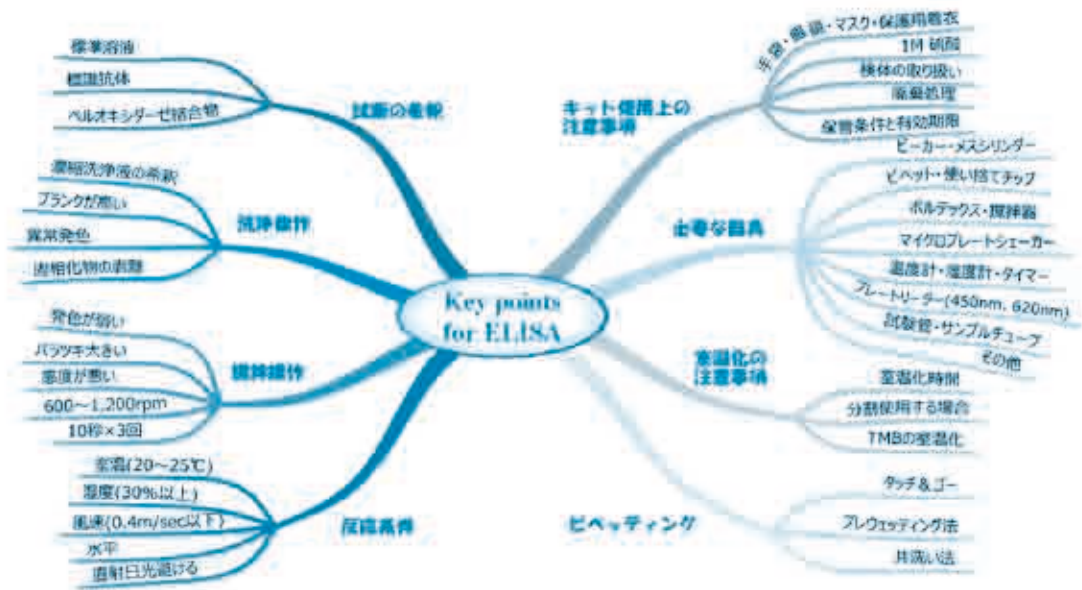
Key points for ELISA

試薬の希釈
標準溶液
標識抗体
ペルオキシダーゼ結合物

洗浄操作
濃縮洗浄液の希釈
ブランクが高い
異常発色
固相化物の剥離

撹拌操作
発色が弱い
バラツキ大きい
感度が悪い
600～1,200rpm
10秒×3回

反応条件
室温(20～25℃)
湿度(30%以上)
風速(0.4m/sec以下)
水平
直射日光避ける

キット使用上の注意事項
手袋・眼鏡・マスク・保護用着衣
1M 硫酸
検体の取り扱い
廃棄処理
保管条件と有効期限

必要な器具
ビーカー・メスシリンダー
ピペット・使い捨てチップ
ボルテックス・撹拌器
マイクロプレートシェーカー
温度計・湿度計・タイマー
プレートリーダー(450nm, 620nm)
試験管・サンプルチューブ
その他

室温化の注意事項
室温化時間
分割使用する場合
TMBの室温化

ピペッティング
タッチ＆ゴー
プレウェッティング法
共洗い法